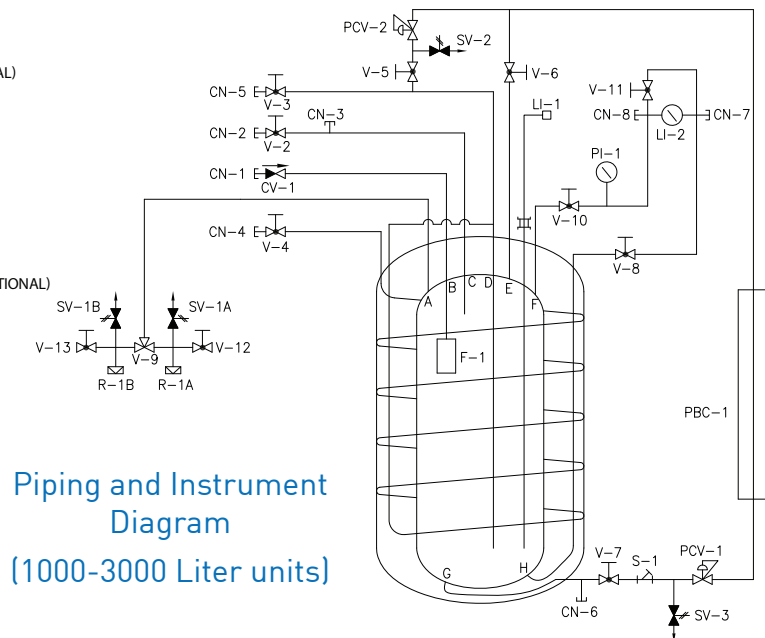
AL)

TIONAL)

PCV-2
SV-2
V-5
V-6
CN-5
V-3
CN-3
LI-1
V-11
CN-8
LI-2
CN-7
CN-2
V-2
PI-1
CN-1
CV-1
V-10
CN-4
V-4
V-8
A
B
C
D
E
F
SV-1B
SV-1A
V-13
V-9
V-12
R-1B
R-1A
F-1
PBC-1
G
H
V-7
S-1
PCV-1
CN-6
SV-3

Piping and Instrument Diagram
(1000-3000 Liter units)